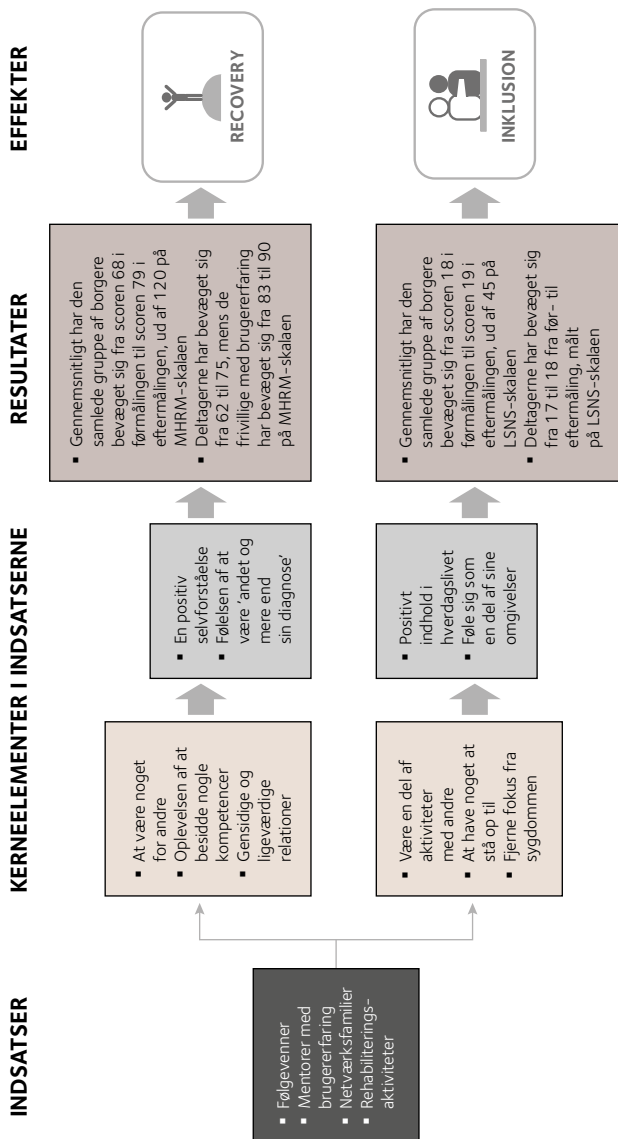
INDSATSER

- Følgevenner
- Mentorer med brugererfaring
- Netværksfamilier
- Rehabiliterings-aktiviteter

KERNEELEMENTER I INDSATSERNE

- At være noget for andre
- Oplevelsen af at besidde nogle kompetencer
- Gensidige og ligeværdige relationer

- En positiv selvforståelse
- Følelsen af at være 'andet og mere end sin diagnose'

- Være en del af aktiviteter med andre
- At have noget at stå op til
- Fjerne fokus fra sygdommen

- Positivt indhold i hverdagslivet
- Føle sig som en del af sine omgivelser

RESULTATER

- Gennemsnitligt har den samlede gruppe af borgere bevæget sig fra scoren 68 i førmålingen til scoren 79 i eftermålingen, ud af 120 på MHRM-skalaen
- Deltagerne har bevæget sig fra 62 til 75, mens de frivillige med brugererfaring har bevæget sig fra 83 til 90 på MHRM-skalaen

- Gennemsnitligt har den samlede gruppe af borgere bevæget sig fra scoren 18 i førmålingen til scoren 19 i eftermålingen, ud af 45 på LSNS-skalaen
- Deltagerne har bevæget sig fra 17 til 18 fra før- til eftermåling, målt på LSNS-skalaen

EFFEKTER

RECOVERY

INKLUSION